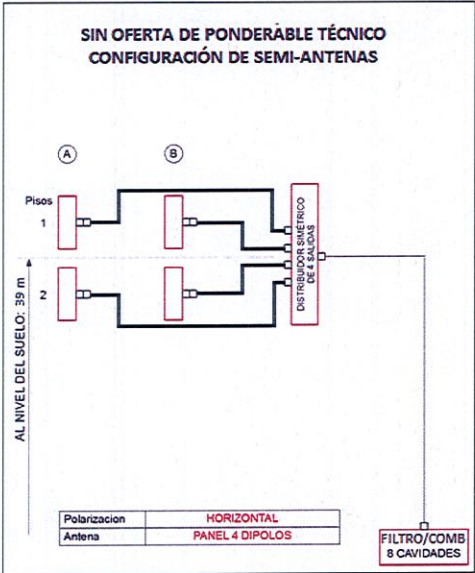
SIN OFERTA DE PONDERABLE TÉCNICO
CONFIGURACIÓN DE SEMI-ANTENAS

A

B

Pisos

1

2

AL NIVEL DEL SUELO: 39 m

DISTRIBUIDOR SIMÉTRICO DE 4 SALIDAS

| Polarizacion | HORIZONTAL |
|---|---|
| Antena | PANEL 4 DIPOLOS |

FILTRO/COMB
8 CAVIDADES